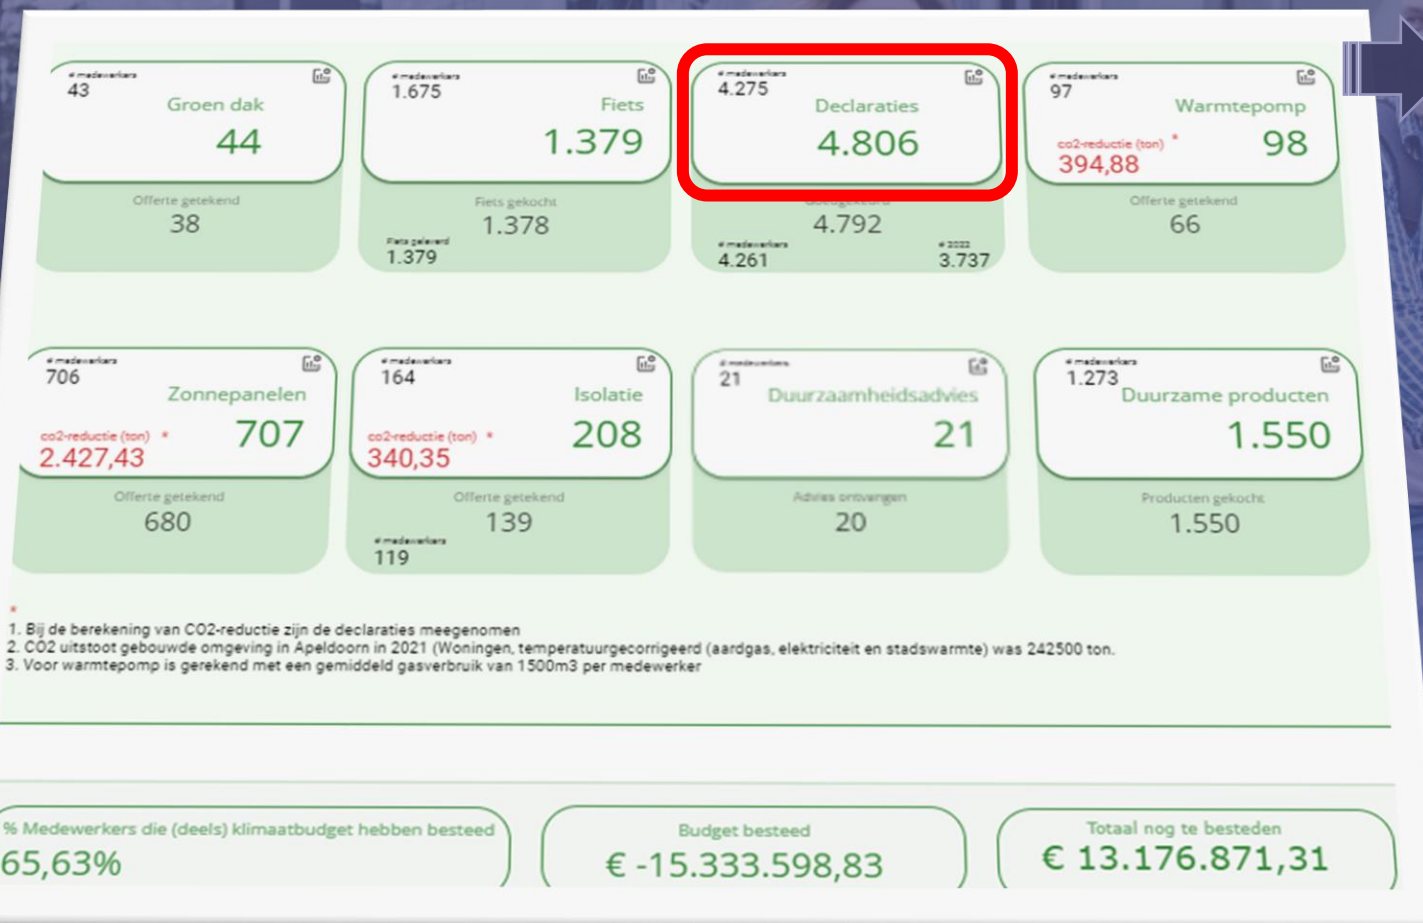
# medewerkers
43
Groen dak
44
Offerte getekend
38

# medewerkers
1.675
Fiets
1.379
Fiets gekocht
1.378
Fiets geleverd
1.379

# medewerkers
4.275
Declaraties
4.806
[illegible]
4.792
# medewerkers
4.261
# 2022
3.737

# medewerkers
97
Warmtepomp
co2-reductie (ton) *
394,88
98
Offerte getekend
66

# medewerkers
706
Zonnepanelen
co2-reductie (ton) *
2.427,43
707
Offerte getekend
680

# medewerkers
164
Isolatie
co2-reductie (ton) *
340,35
208
Offerte getekend
139
# medewerkers
119

# medewerkers
21
Duurzaamheidsadvies
21
Advies ontvangen
20

# medewerkers
1.273
Duurzame producten
1.550
Producten gekocht
1.550

*
1. Bij de berekening van CO2-reductie zijn de declaraties meegenomen
2. CO2 uitstoot gebouwde omgeving in Apeldoorn in 2021 (Woningen, temperatuurgecorrigeerd (aardgas, elektriciteit en stadswarmte) was 242500 ton.
3. Voor warmtepomp is gerekend met een gemiddeld gasverbruik van 1500m3 per medewerker

% Medewerkers die (deels) klimaatbudget hebben besteed
65,63%

Budget besteed
€ -15.333.598,83

Totaal nog te besteden
€ 13.176.871,31